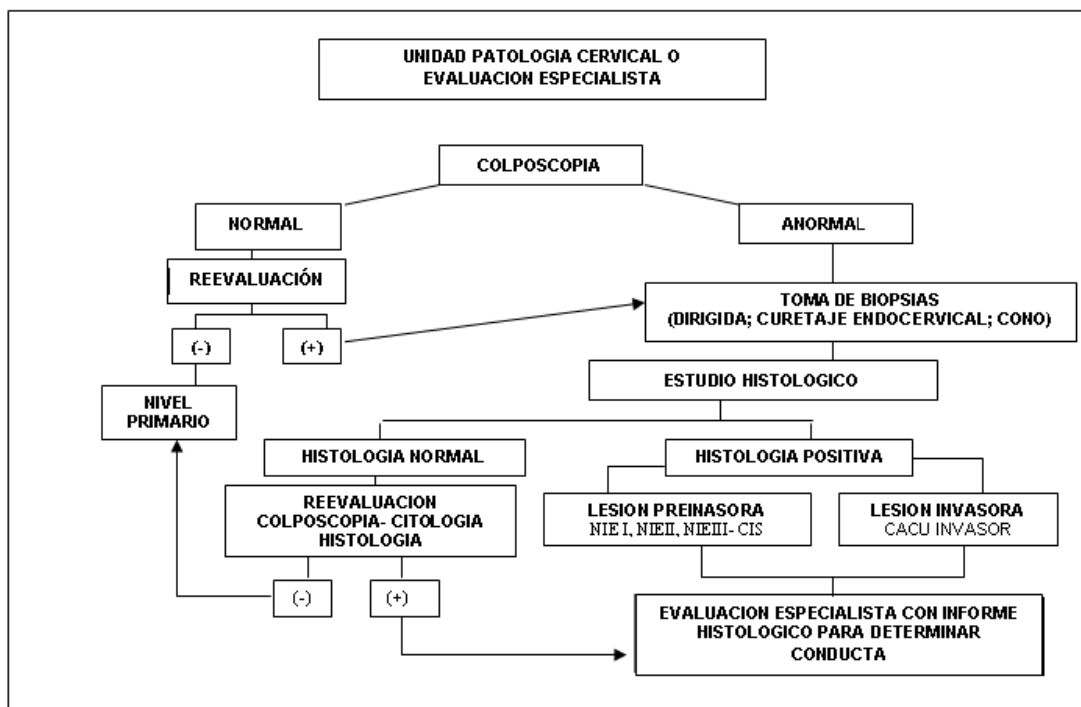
UNIDAD PATOLOGIA CERVICAL O EVALUACION ESPECIALISTA

COLPOSCOPIA

NORMAL

ANORMAL

REEVALUACIÓN

(-)

(+)

TOMA DE BIOPSIAS (DIRIGIDA; CURETAJE ENDOCERVICAL; CONO)

NIVEL PRIMARIO

ESTUDIO HISTOLOGICO

HISTOLOGIA NORMAL

HISTOLOGIA POSITIVA

REEVALUACION COLPOSCOPIA- CITOLOGIA HISTOLOGIA

LESION PREINASORA
NIE I, NIEII, NIEIII- CIS

LESION INVASORA
CACU INVASOR

(-)

(+)

EVALUACION ESPECIALISTA CON INFORME HISTOLOGICO PARA DETERMINAR CONDUCTA